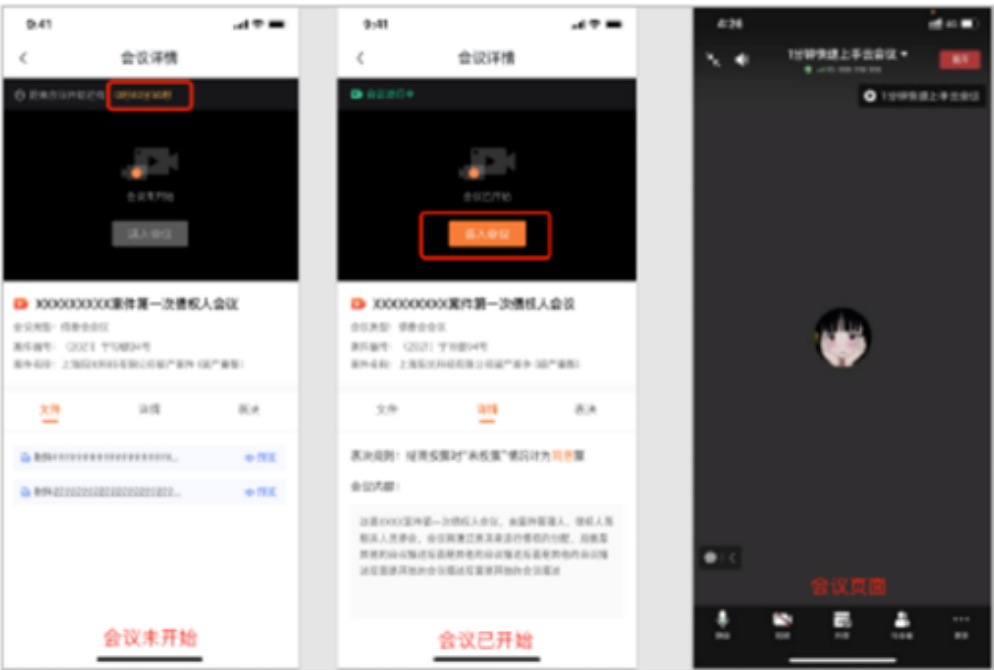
9:41

会议详情

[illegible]

会议未开始

进入会议

XXXXXXXXX案件第一次债权人会议

会议类型：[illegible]

案件编号：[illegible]

案件名称：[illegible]

文件 详情 表决

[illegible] 预览

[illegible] 预览

会议未开始

9:41

会议详情

会议进行中

会议已开始

进入会议

XXXXXXXXX案件第一次债权人会议

会议类型：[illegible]

案件编号：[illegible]

案件名称：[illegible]

文件 详情 表决

表决规则：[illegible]

会议内容：

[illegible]

会议已开始

4:26

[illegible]

离开

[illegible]

会议页面